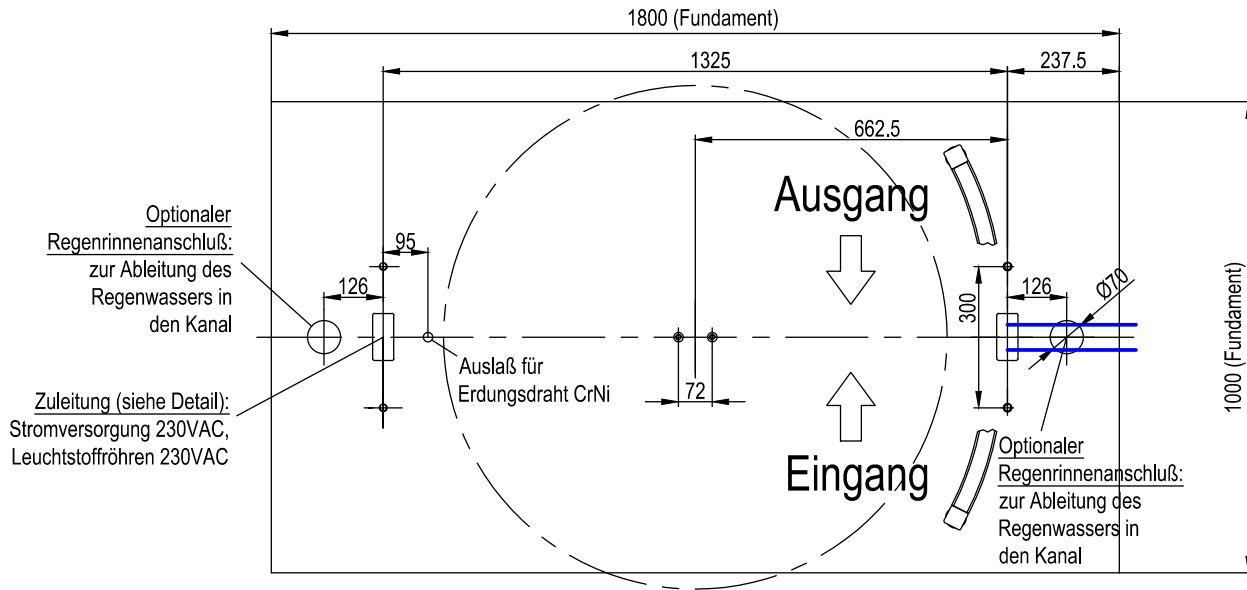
1800 (Fundament)

1325

237.5

662.5

Ausgang

Optionaler Regenrinnenanschluß: zur Ableitung des Regenwassers in den Kanal

95

126

126

Ø70

300

1000 (Fundament)

Auslaß für Erdungsdraht CrNi

72

Zuleitung (siehe Detail): Stromversorgung 230VAC, Leuchtstoffröhren 230VAC

Eingang

Optionaler Regenrinnenanschluß: zur Ableitung des Regenwassers in den Kanal